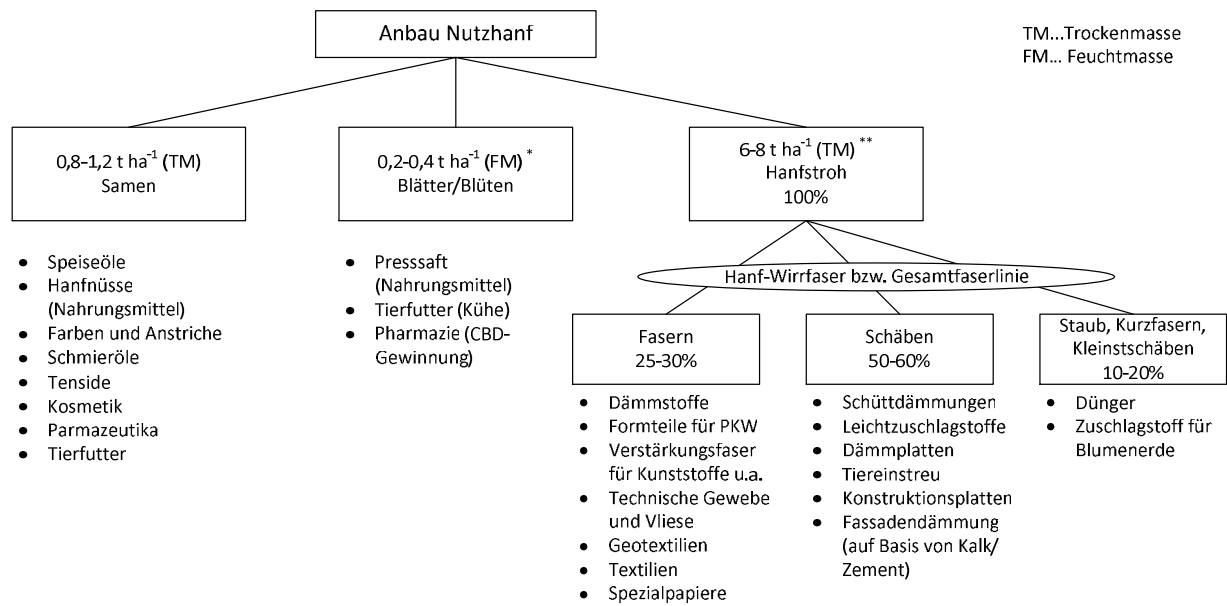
Anbau Nutzhanf

TM...Trockenmasse
FM... Feuchtmasse

0,8-1,2 t $ha^{-1}$ (TM)
Samen

- Speiseöle
- Hanfnüsse (Nahrungsmittel)
- Farben und Anstriche
- Schmieröle
- Tenside
- Kosmetik
- Parmazeutika
- Tierfutter

0,2-0,4 t $ha^{-1}$ (FM) *
Blätter/Blüten

- Presssaft (Nahrungsmittel)
- Tierfutter (Kühe)
- Pharmazie (CBD-Gewinnung)

6-8 t $ha^{-1}$ (TM) **
Hanfstroh
100%

Hanf-Wirrfaser bzw. Gesamtfaserlinie

Fasern
25-30%

- Dämmstoffe
- Formteile für PKW
- Verstärkungsfaser für Kunststoffe u.a.
- Technische Gewebe und Vliese
- Geotextilien
- Textilien
- Spezialpapiere

Schäben
50-60%

- Schüttdämmungen
- Leichtzuschlagstoffe
- Dämmplatten
- Tiereinstreu
- Konstruktionsplatten
- Fassadendämmung (auf Basis von Kalk/ Zement)

Staub, Kurzfasern, Kleinstschäben
10-20%

- Dünger
- Zuschlagstoff für Blumenerde